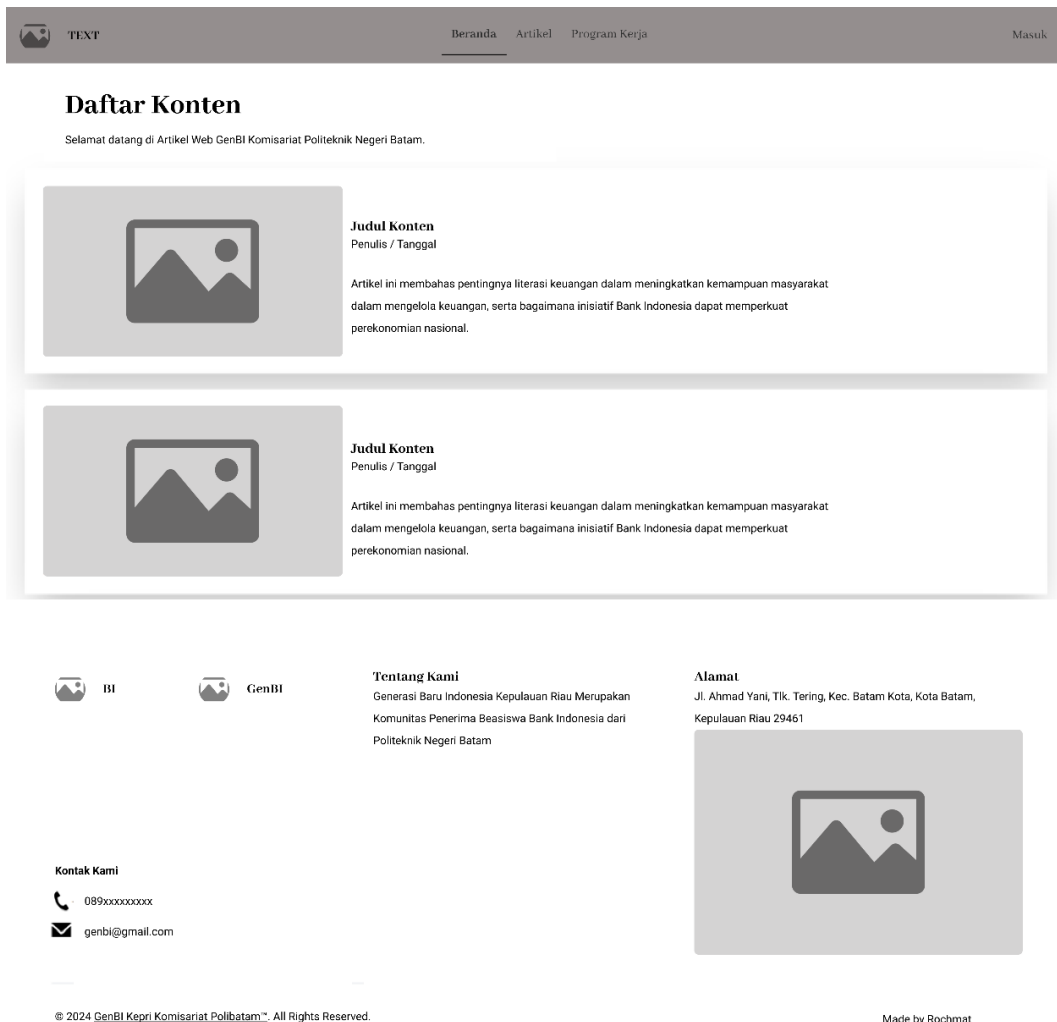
TEXT

Beranda Artikel Program Kerja

Masuk

Daftar Konten

Selamat datang di Artikel Web GenBI Komisariat Politeknik Negeri Batam.

Judul Konten
Penulis / Tanggal

Artikel ini membahas pentingnya literasi keuangan dalam meningkatkan kemampuan masyarakat dalam mengelola keuangan, serta bagaimana inisiatif Bank Indonesia dapat memperkuat perekonomian nasional.

Judul Konten
Penulis / Tanggal

Artikel ini membahas pentingnya literasi keuangan dalam meningkatkan kemampuan masyarakat dalam mengelola keuangan, serta bagaimana inisiatif Bank Indonesia dapat memperkuat perekonomian nasional.

BI

GenBI

Tentang Kami
Generasi Baru Indonesia Kepulauan Riau Merupakan Komunitas Penerima Beasiswa Bank Indonesia dari Politeknik Negeri Batam

Alamat
Jl. Ahmad Yani, Tlk. Tering, Kec. Batam Kota, Kota Batam, Kepulauan Riau 29461

Kontak Kami
089xxxxxxxxx
genbi@gmail.com

© 2024 GenBI Kepri Komisariat Polibatam™. All Rights Reserved.

Made by Rochmat